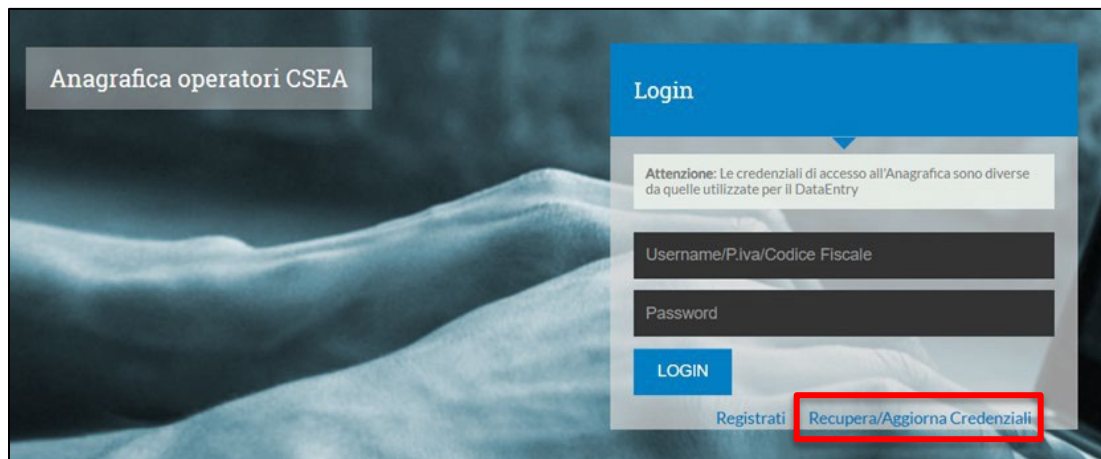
Anagrafica operatori CSEA

Login

**Attenzione**: Le credenziali di accesso all'Anagrafica sono diverse da quelle utilizzate per il DataEntry

Username/P.iva/Codice Fiscale

Password

LOGIN

Registrati Recupera/Aggiorna Credenziali